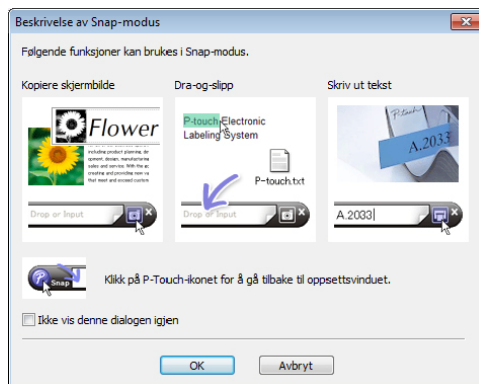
Beskrivelse av Snap-modus

Følgende funksjoner kan brukes i Snap-modus.

Kopiere skjermbilde

Flower

including product planning, development, design, manufacturing sales and service. With the ac creative and provide new that meet and exceed custom

Drop or Input

Dra-og-slipp

P-touch Electronic Labeling System

P-touch.txt

Drop or Input

Skriv ut tekst

P-touch

A.2033

A.2033

Snap

Klikk på P-Touch-ikonet for å gå tilbake til oppsettsvinduet.

Ikke vis denne dialogen igjen

OK

Avbryt